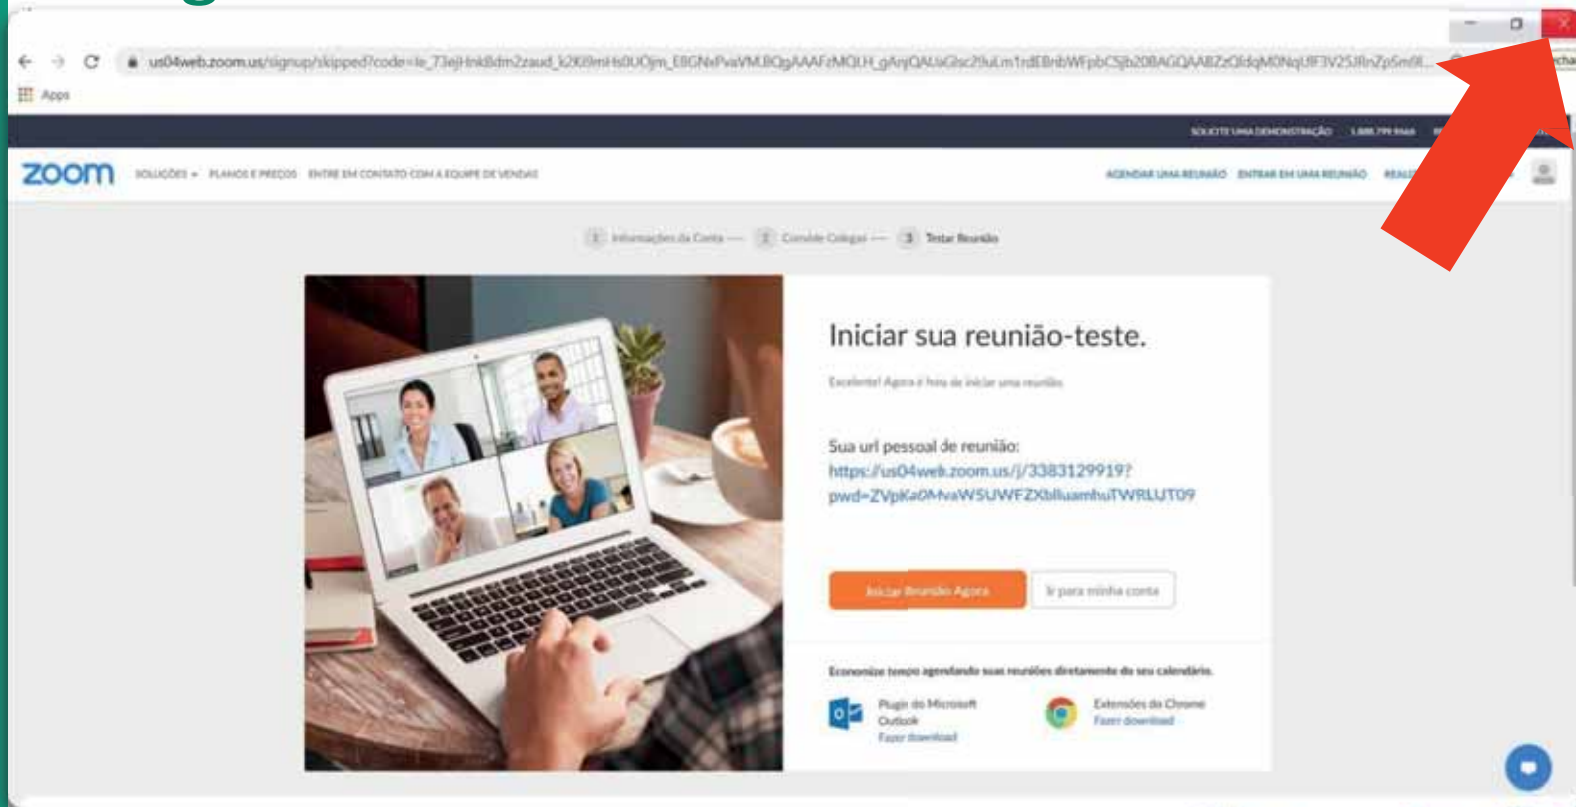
us04web.zoom.us/signup/skipped?code=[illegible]

Apps

SOLICITE UMA DEMONSTRAÇÃO 1.888.799.9666

zoom SOLUÇÕES PLANOS E PREÇOS ENTRE EM CONTATO COM A EQUIPE DE VENDAS

AGENDAR UMA REUNIÃO ENTRAR EM UMA REUNIÃO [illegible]

1 Informações da Conta — 2 Convide Colegas — 3 Testar Reunião

Iniciar sua reunião-teste.

Excelente! Agora é hora de iniciar uma reunião.

Sua url pessoal de reunião:
https://us04web.zoom.us/j/3383129919?pwd=ZVpKa0MvaW5UWFZXblluamhuTWRLUT09

Iniciar Reunião Agora

Ir para minha conta

Economize tempo agendando suas reuniões diretamente do seu calendário.

Plugin do Microsoft Outlook
Fazer download

Extensões do Chrome
Fazer download